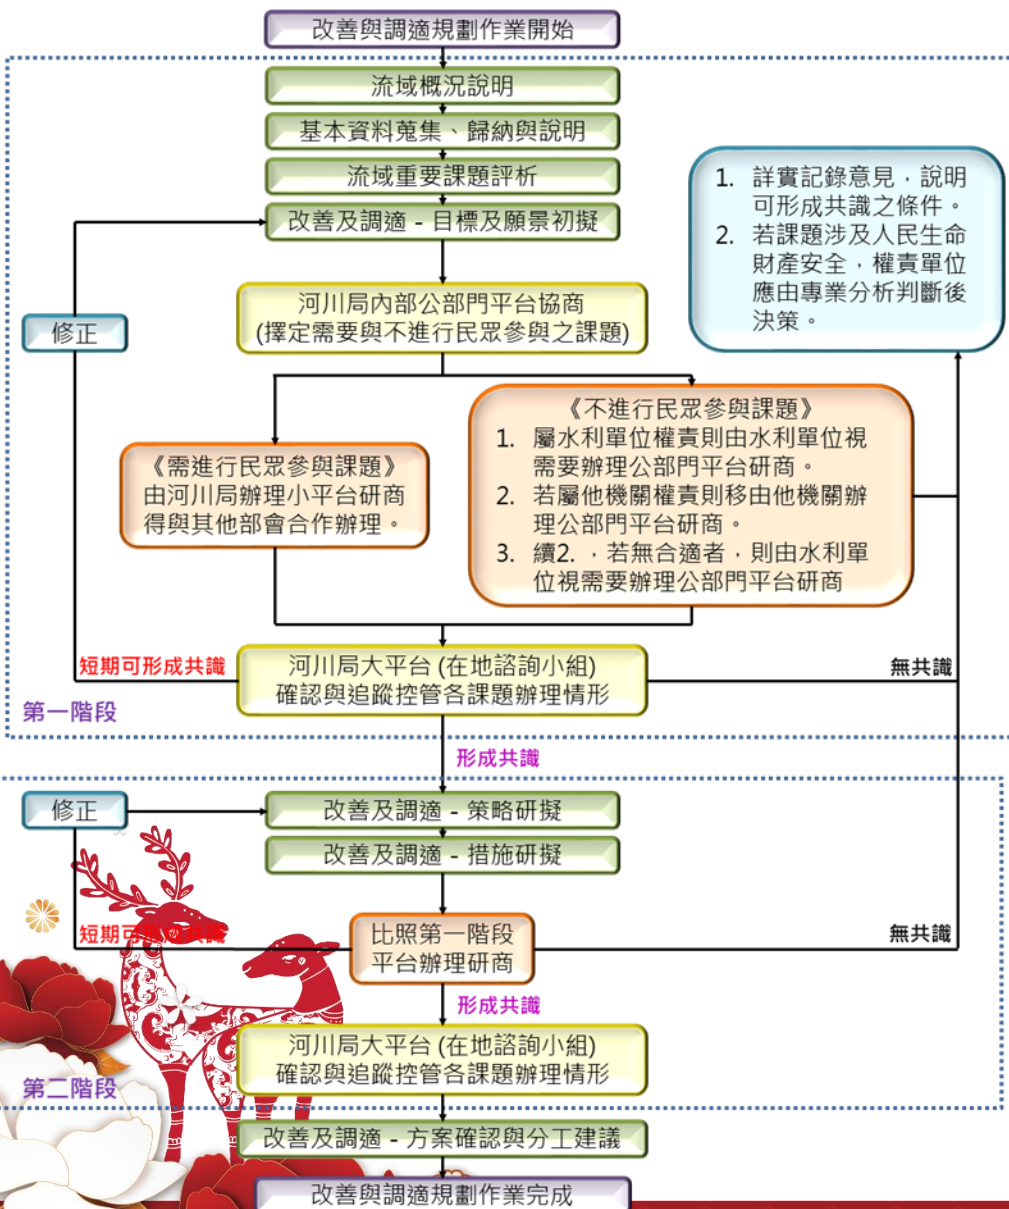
改善與調適規劃作業開始

流域概況說明

基本資料蒐集、歸納與說明

流域重要課題評析

改善及調適 - 目標及願景初擬

1. 詳實記錄意見，說明可形成共識之條件。
2. 若課題涉及人民生命財產安全，權責單位應由專業分析判斷後決策。

修正

河川局內部公部門平台協商 (擇定需要與不進行民眾參與之課題)

《不進行民眾參與課題》
1. 屬水利單位權責則由水利單位視需要辦理公部門平台研商。
2. 若屬他機關權責則移由他機關辦理公部門平台研商。
3. 續2.，若無合適者，則由水利單位視需要辦理公部門平台研商

《需進行民眾參與課題》
由河川局辦理小平台研商得與其他部會合作辦理。

短期可形成共識

河川局大平台 (在地諮詢小組) 確認與追蹤控管各課題辦理情形

無共識

第一階段

形成共識

修正

改善及調適 - 策略研擬

改善及調適 - 措施研擬

短期可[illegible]

比照第一階段平台辦理研商

無共識

形成共識

河川局大平台 (在地諮詢小組) 確認與追蹤控管各課題辦理情形

第二階段

改善及調適 - 方案確認與分工建議

改善與調適規劃作業完成